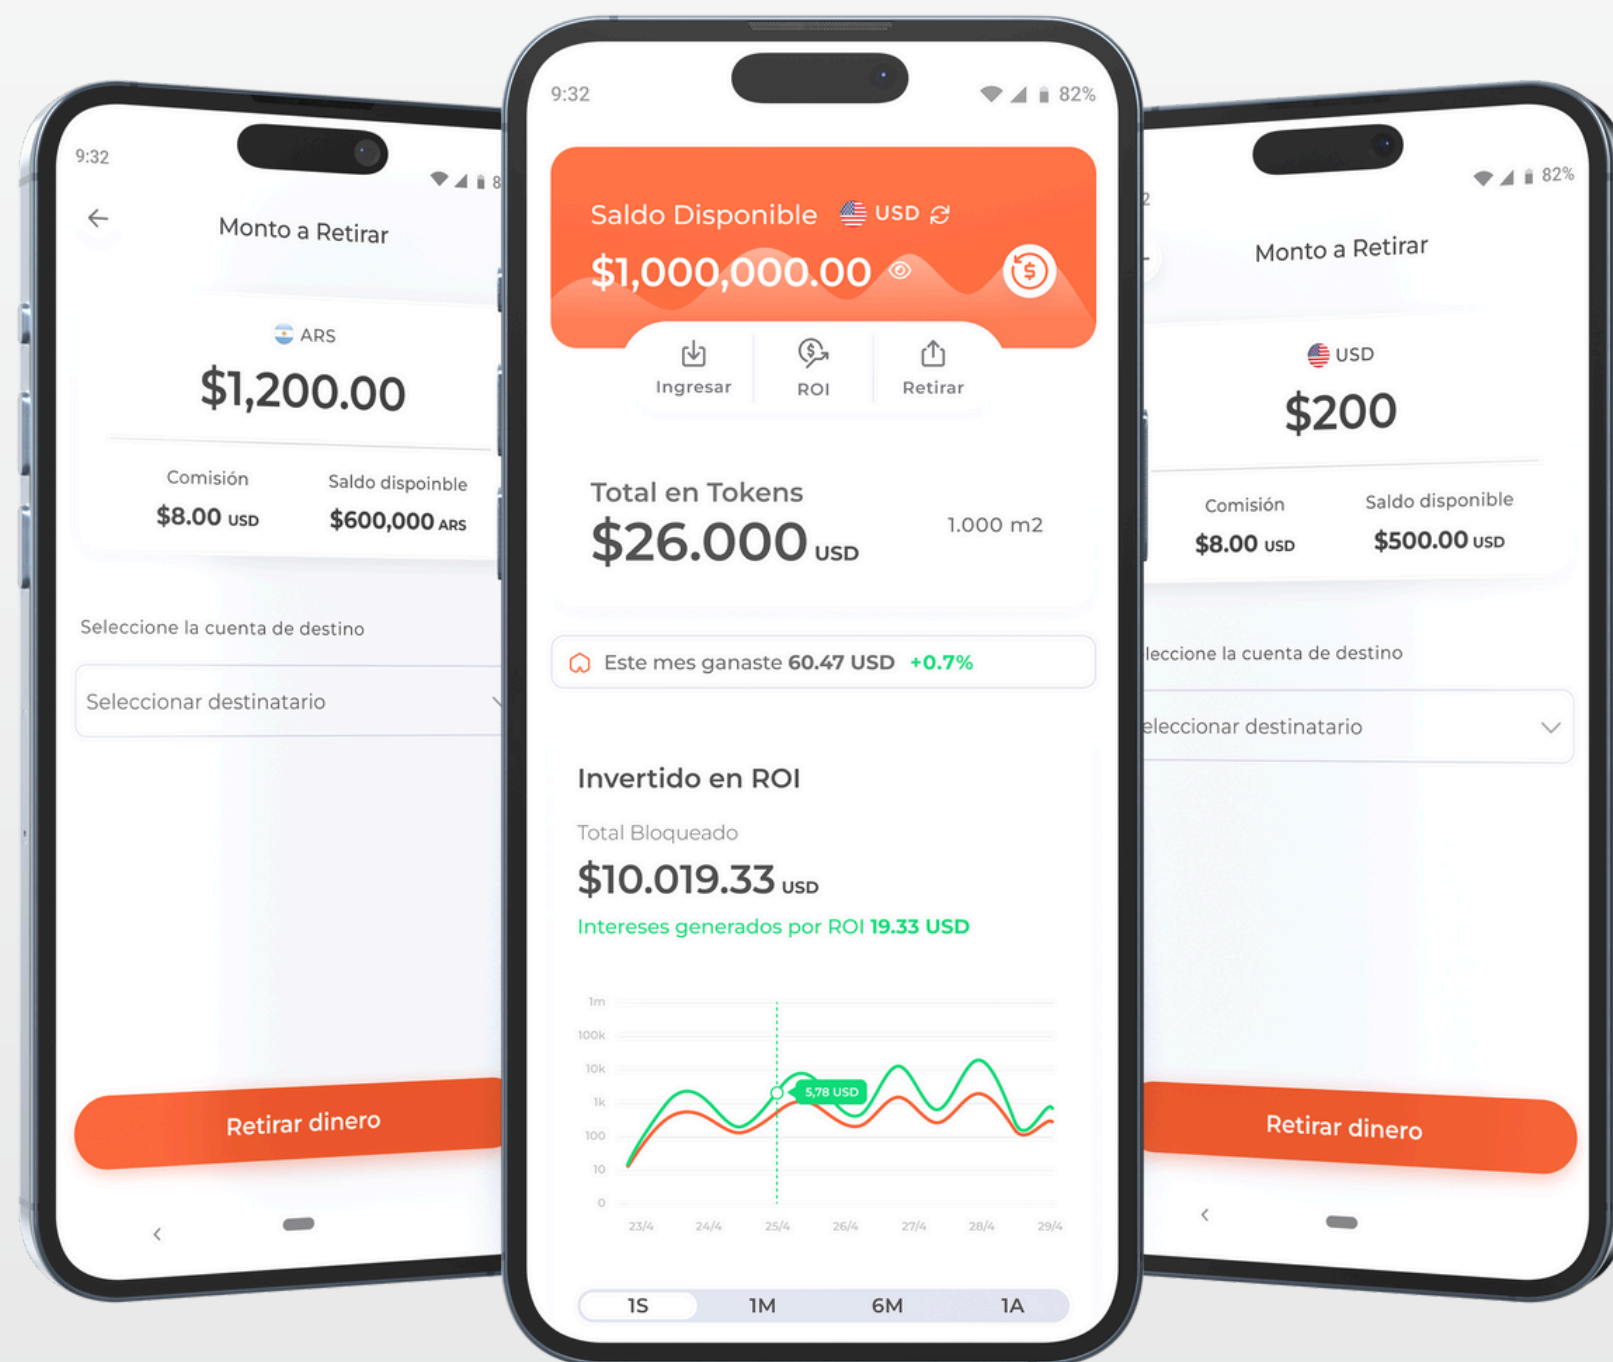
9:32

Monto a Retirar

ARS

$1,200.00

Comisión
$8.00 USD

Saldo disponible
$600,000 ARS

Seleccione la cuenta de destino

Seleccionar destinatario

Retirar dinero

9:32 82%

Saldo Disponible USD

$1,000,000.00

Ingresar ROI Retirar

Total en Tokens

$26.000 USD

1.000 m2

Este mes ganaste 60.47 USD +0.7%

Invertido en ROI

Total Bloqueado

$10.019.33 USD

Intereses generados por ROI 19.33 USD

1m
100k
10k
1k
100
10
0

5,78 USD

23/4 24/4 25/4 26/4 27/4 28/4 29/4

1S 1M 6M 1A

82%

Monto a Retirar

USD

$200

Comisión
$8.00 USD

Saldo disponible
$500.00 USD

leccione la cuenta de destino

eleccionar destinatario

Retirar dinero